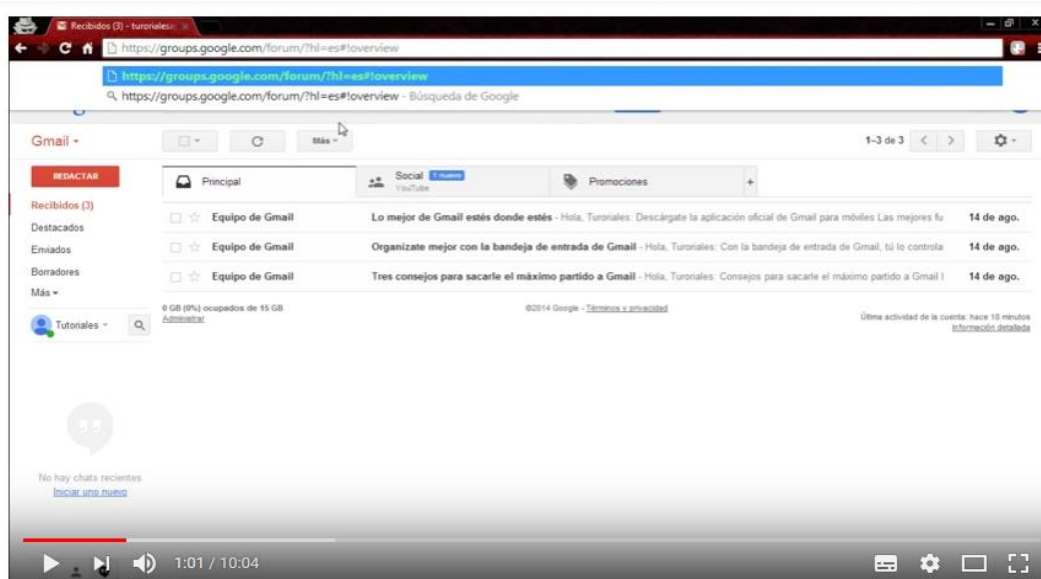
Recibidos (3) - turoriales

https://groups.google.com/forum/?hl=es#!overview

https://groups.google.com/forum/?hl=es#!overview

https://groups.google.com/forum/?hl=es#!overview - Búsqueda de Google

Gmail -

Más -

1-3 de 3

REDACTAR

Principal

Social 1 nuevo
YouTube

Promociones

Recibidos (3)
Destacados
Enviados
Borradores
Más -

Equipo de Gmail | Lo mejor de Gmail estés donde estés - Hola, Turoriales: Descárgate la aplicación oficial de Gmail para móviles Las mejores fu | 14 de ago.

Equipo de Gmail | Organízate mejor con la bandeja de entrada de Gmail - Hola, Turoriales: Con la bandeja de entrada de Gmail, tú lo controla | 14 de ago.

Equipo de Gmail | Tres consejos para sacarle el máximo partido a Gmail - Hola, Turoriales: Consejos para sacarle el máximo partido a Gmail I | 14 de ago.

Tutoriales

0 GB (0%) ocupados de 15 GB
Administrar

©2014 Google - Términos y privacidad

Última actividad de la cuenta: hace 18 minutos
Información detallada

No hay chats recientes
Iniciar uno nuevo

1:01 / 10:04